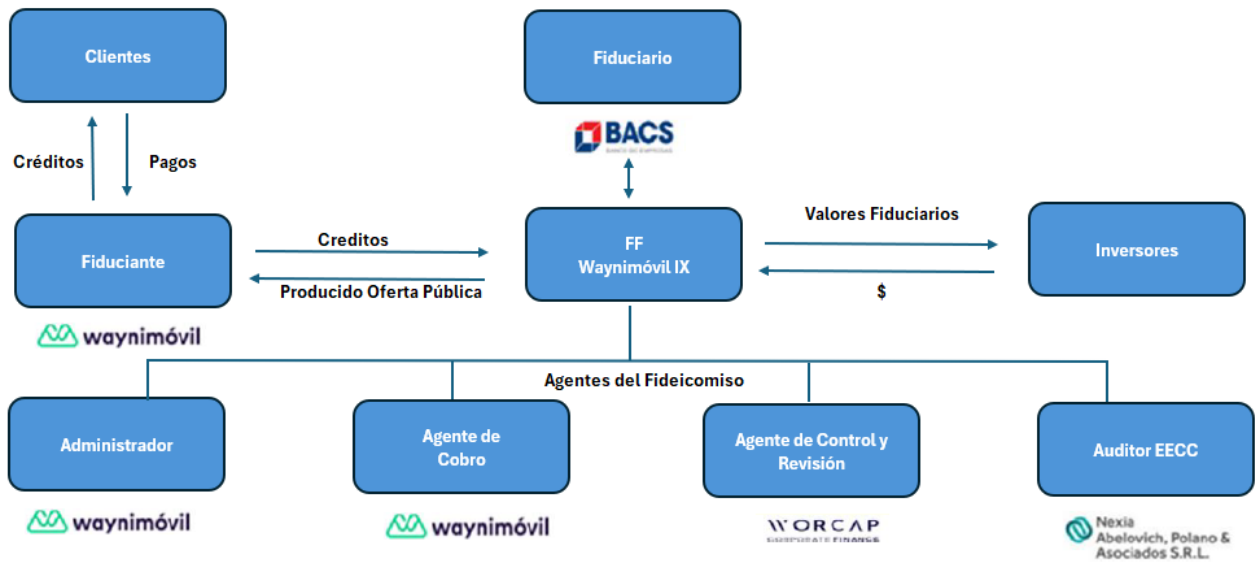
Clientes

Créditos

Pagos

Fiduciario

BACS

BANCO DE SERVICIOS

Fiduciante

waynimóvil

Creditos

Producido Oferta Pública

FF
Waynimóvil IX

Valores Fiduciarios

$

Inversores

Agentes del Fideicomiso

Administrador

waynimóvil

Agente de Cobro

waynimóvil

Agente de Control y Revisión

WORCAP
CORPORATE FINANCE

Auditor EECC

Nexia
Abelovich, Polano & Asociados S.R.L.